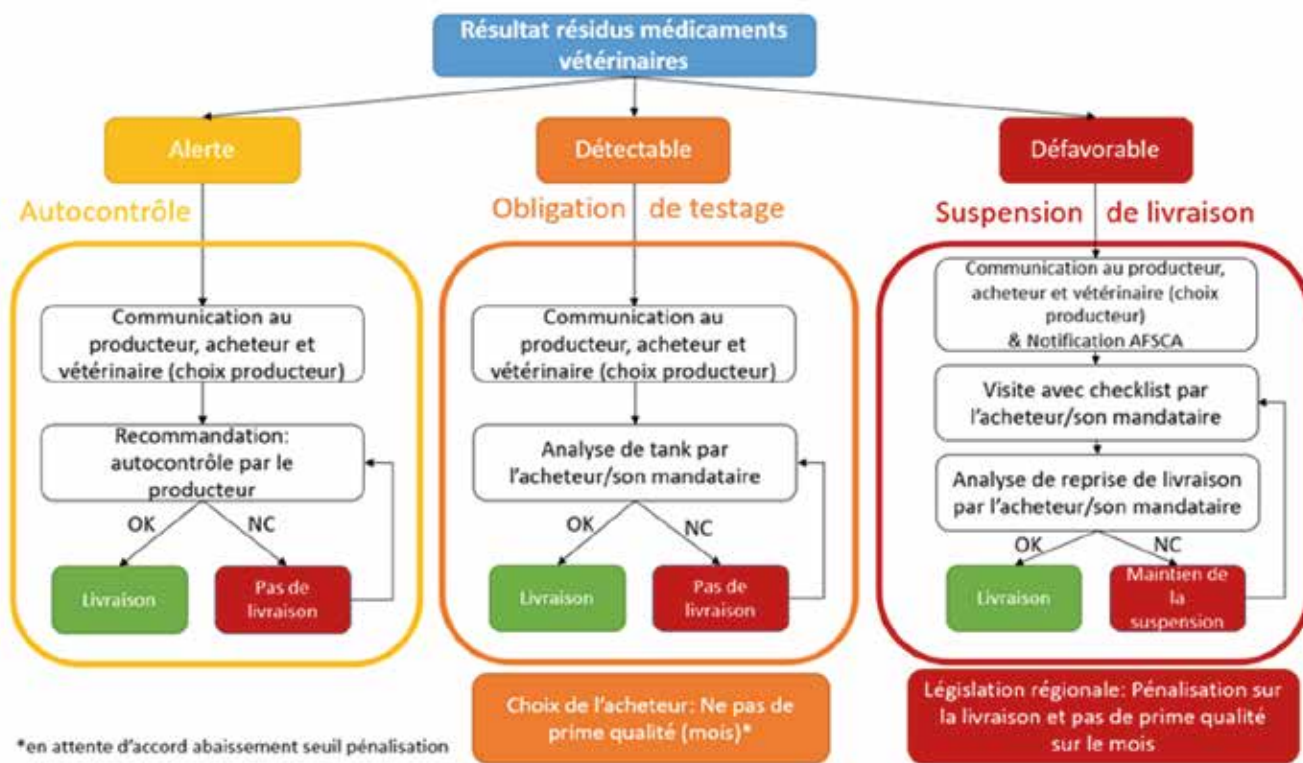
Résultat résidus médicaments vétérinaires

Alerte

Autocontrôle

Communication au producteur, acheteur et vétérinaire (choix producteur)

Recommandation: autocontrôle par le producteur

OK

NC

Livraison

Pas de livraison

Détectable

Obligation de testage

Communication au producteur, acheteur et vétérinaire (choix producteur)

Analyse de tank par l'acheteur/son mandataire

OK

NC

Livraison

Pas de livraison

Choix de l'acheteur: Ne pas de prime qualité (mois)*

Défavorable

Suspension de livraison

Communication au producteur, acheteur et vétérinaire (choix producteur) & Notification AFSCA

Visite avec checklist par l'acheteur/son mandataire

Analyse de reprise de livraison par l'acheteur/son mandataire

OK

NC

Livraison

Maintien de la suspension

Législation régionale: Pénalisation sur la livraison et pas de prime qualité sur le mois

*en attente d'accord abaissement seuil pénalisation